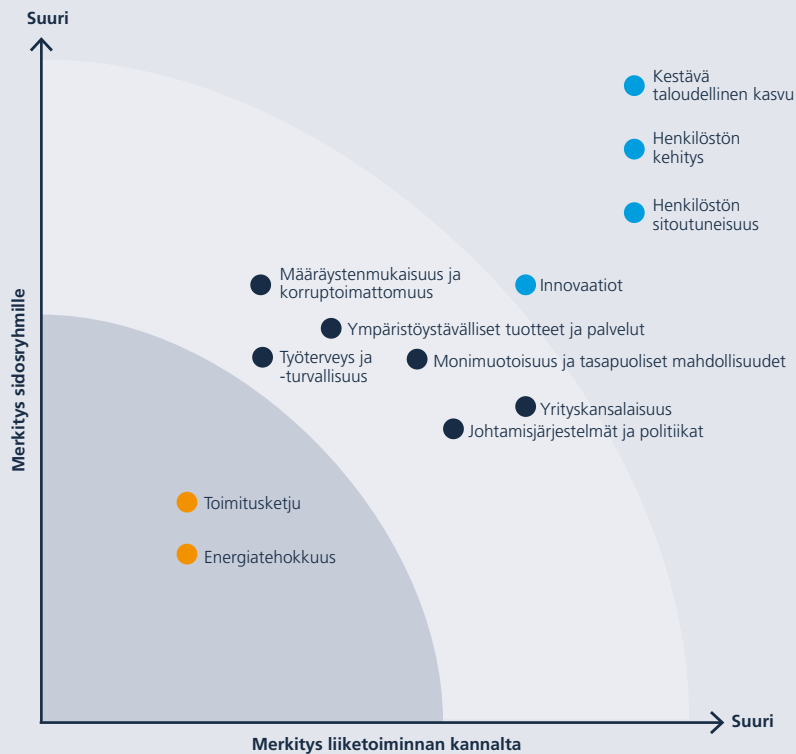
Suuri

Merkitys sidosryhmille

Kestävä taloudellinen kasvu

Henkilöstön kehitys

Henkilöstön sitoutuneisuus

Määräystenmukaisuus ja korruptoimattomuus

Innovaatiot

Ympäristöystävälliset tuotteet ja palvelut

Työterveys ja -turvallisuus

Monimuotoisuus ja tasapuoliset mahdollisuudet

Yrityskansalaisuus

Johtamisjärjestelmät ja politiikat

Toimitusketju

Energiatehokkuus

Suuri

Merkitys liiketoiminnan kannalta